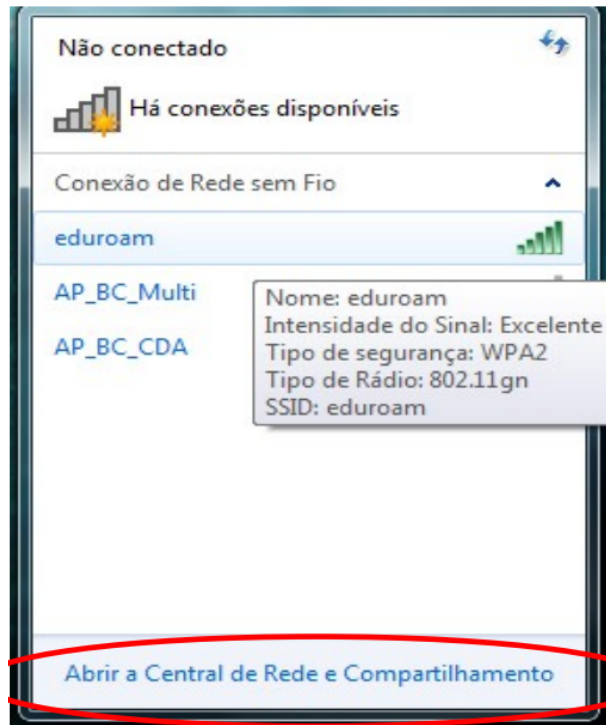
Não conectado

Há conexões disponíveis

Conexão de Rede sem Fio

eduroam

AP_BC_Multi

AP_BC_CDA

Nome: eduroam
Intensidade do Sinal: Excelente
Tipo de segurança: WPA2
Tipo de Rádio: 802.11gn
SSID: eduroam

Abrir a Central de Rede e Compartilhamento